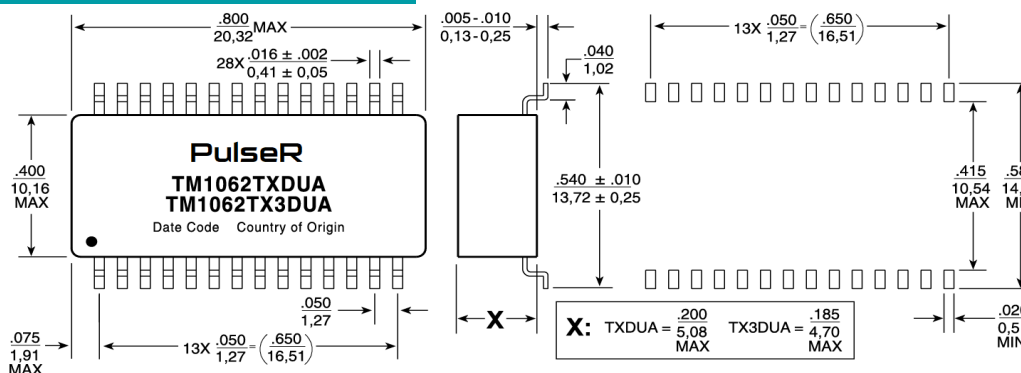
$\frac{.800}{20,32}$MAX

28X $\frac{.016 \pm .002}{0,41 \pm 0,05}$

$\frac{.005 - .010}{0,13 - 0,25}$

$\frac{.040}{1,02}$

13X $\frac{.050}{1,27} = \left(\frac{.650}{16,51}\right)$

$\frac{.400}{10,16}$ MAX

PulseR
TM1062TXDUA
TM1062TX3DUA
Date Code Country of Origin

$\frac{.540 \pm .010}{13,72 \pm 0,25}$

$\frac{.415}{10,54}$ MAX

$\frac{.5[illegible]}{14,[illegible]}$ MI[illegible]

$\frac{.050}{1,27}$

$\frac{.075}{1,91}$ MAX

13X $\frac{.050}{1,27} = \left(\frac{.650}{16,51}\right)$

X

X: TXDUA = $\frac{.200}{5,08}$ MAX TX3DUA = $\frac{.185}{4,70}$ MAX

$\frac{.02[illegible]}{0,5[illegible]}$ MIN